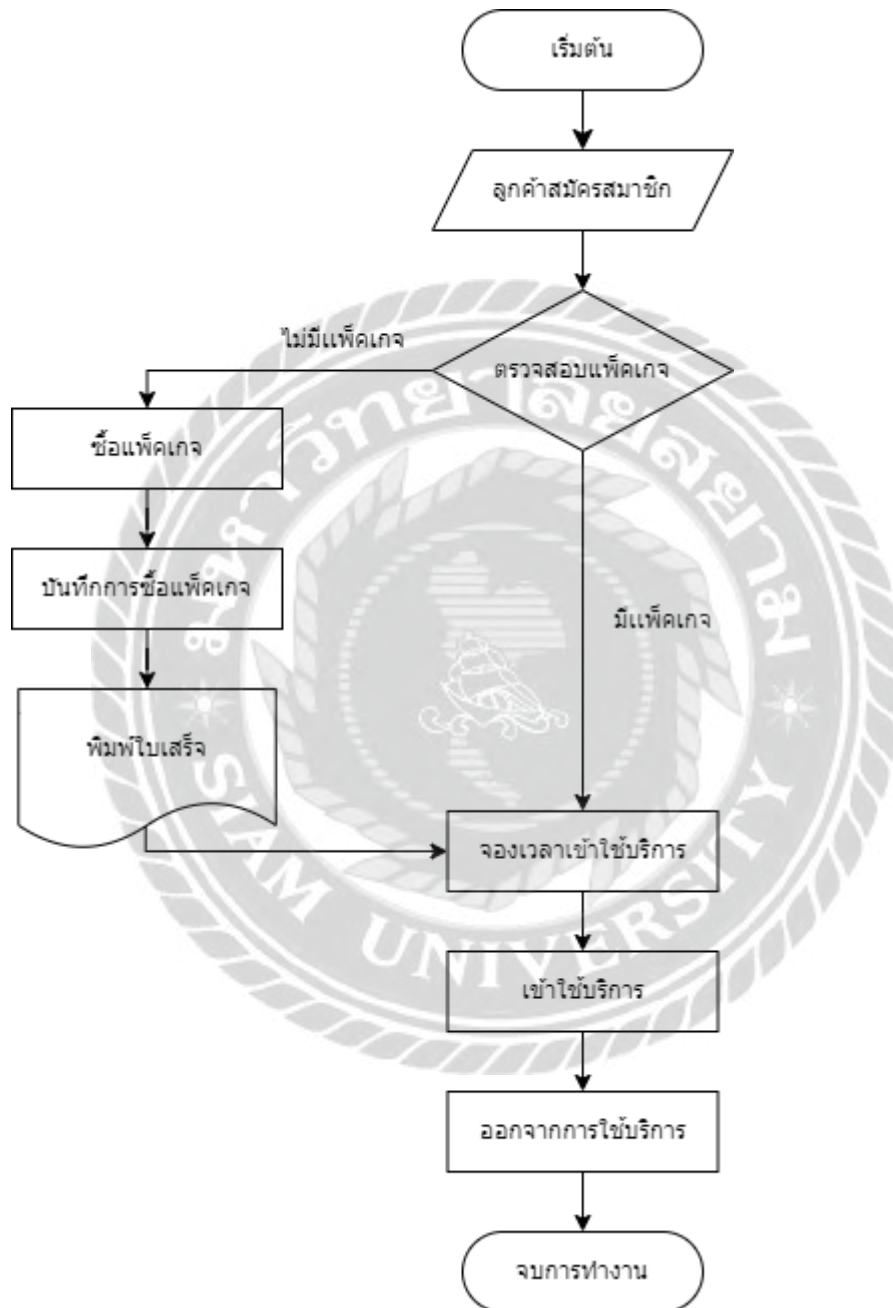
เริ่มต้น

ลูกค้าสมัครสมาชิก

ตรวจสอบแพ็คเกจ

ไม่มีแพ็คเกจ

ซื้อแพ็คเกจ

บันทึกการซื้อแพ็คเกจ

พิมพ์ใบเสร็จ

มีแพ็คเกจ

จองเวลาเข้าใช้บริการ

เข้าใช้บริการ

ออกจากการใช้บริการ

จบการทำงาน

วิทยาลัยสยาม

SIAM UNIVERSITY